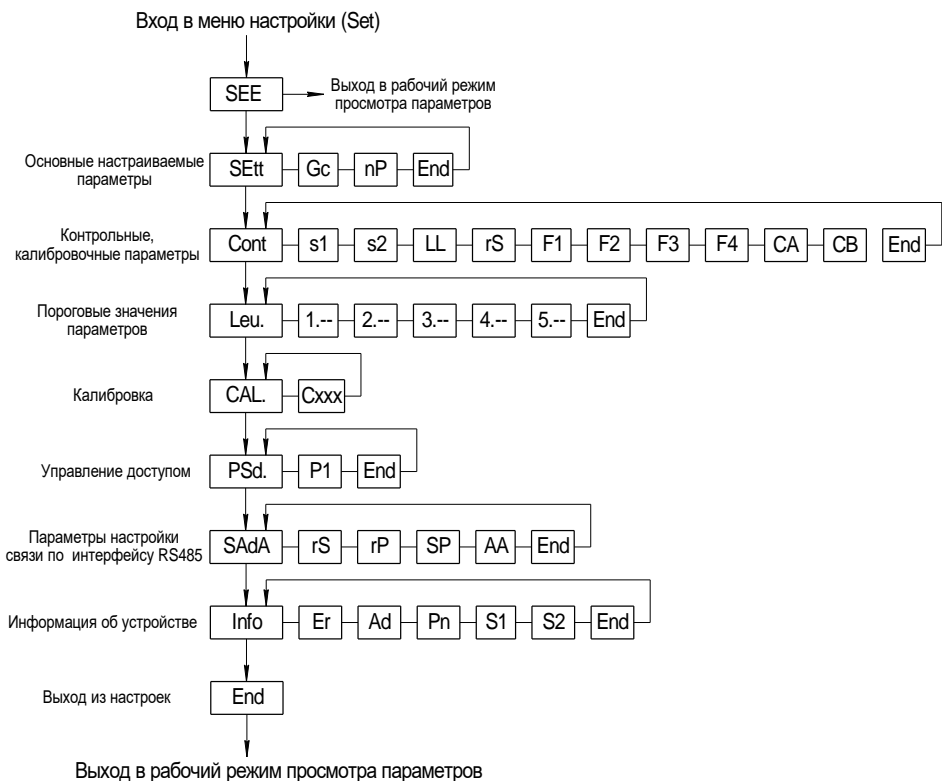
Вход в меню настройки (Set)

SEE

Выход в рабочий режим просмотра параметров

Основные настраиваемые параметры

SEtt Gc nP End

Контрольные, калибровочные параметры

Cont s1 s2 LL rS F1 F2 F3 F4 CA CB End

Пороговые значения параметров

Leu. 1.-- 2.-- 3.-- 4.-- 5.-- End

Калибровка

CAL. Cxxx

Управление доступом

PSd. P1 End

Параметры настройки связи по интерфейсу RS485

SAdA rS rP SP AA End

Информация об устройстве

Info Er Ad Pn S1 S2 End

Выход из настроек

End

Выход в рабочий режим просмотра параметров